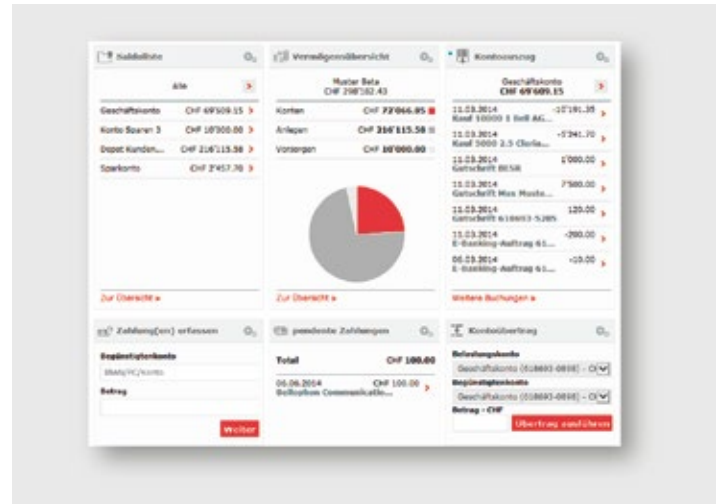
Saldoliste

Alle

| | |
|---|---|
| Geschäftskonto | CHF 69'609.15 |
| Konto Sparen 3 | CHF 10'000.00 |
| Depot Kunden... | CHF 216'115.58 |
| Sparkonto | CHF 3'457.70 |

Zur Übersicht »

Vermögensübersicht

Muster Beta
CHF 298'182.43

| | |
|---|---|
| Konten | CHF 72'066.85 |
| Anlagen | CHF 216'115.58 |
| Vorsorgen | CHF 10'000.00 |

Zur Übersicht »

Kontoauszug

Geschäftskonto
CHF 69'609.15

11.03.2014 -10'191.35
Kauf 10000 3 Roll AG...

11.03.2014 -5'341.70
Kauf 5000 3.5 Clariu...

11.03.2014 1'000.00
Gutschrift BESR

11.03.2014 7'500.00
Gutschrift Max Muste...

11.03.2014 120.00
Gutschrift 618693-5285

11.03.2014 -200.00
E-Banking-Auftrag 61...

06.03.2014 -10.00
E-Banking-Auftrag 61...

Weitere Buchungen »

Zahlung(en) erfassen

Begünstigtenkonto
IBAN/PC/Konto

Betrag

Weiter

pendente Zahlungen

Total CHF 100.00

06.06.2014 CHF 100.00
Beliotkon Communicatio...

Kontoübertrag

Belastungskonto
Geschäftskonto (618693-0898) - C

Begünstigtenkonto
Geschäftskonto (618693-0898) - C

Betrag - CHF

Übertrag ausführen